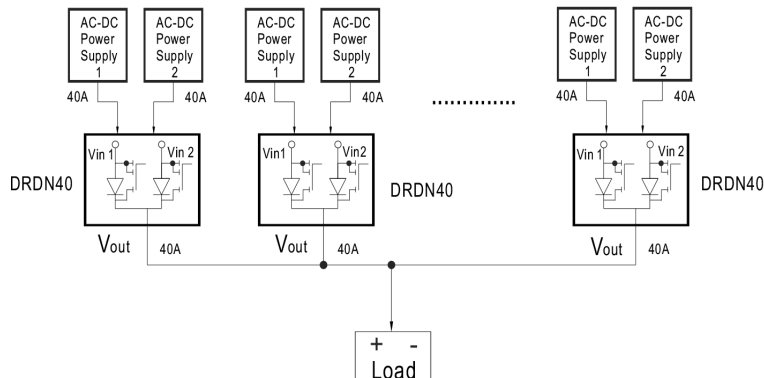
AC-DC Power Supply 1

AC-DC Power Supply 2

40A

40A

Vin 1

Vin 2

DRDN40

Vout

40A

AC-DC Power Supply 1

AC-DC Power Supply 2

40A

40A

Vin1

Vin2

DRDN40

Vout

40A

............

AC-DC Power Supply 1

AC-DC Power Supply 2

40A

40A

Vin 1

Vin 2

DRDN40

Vout

40A

+ -

Load